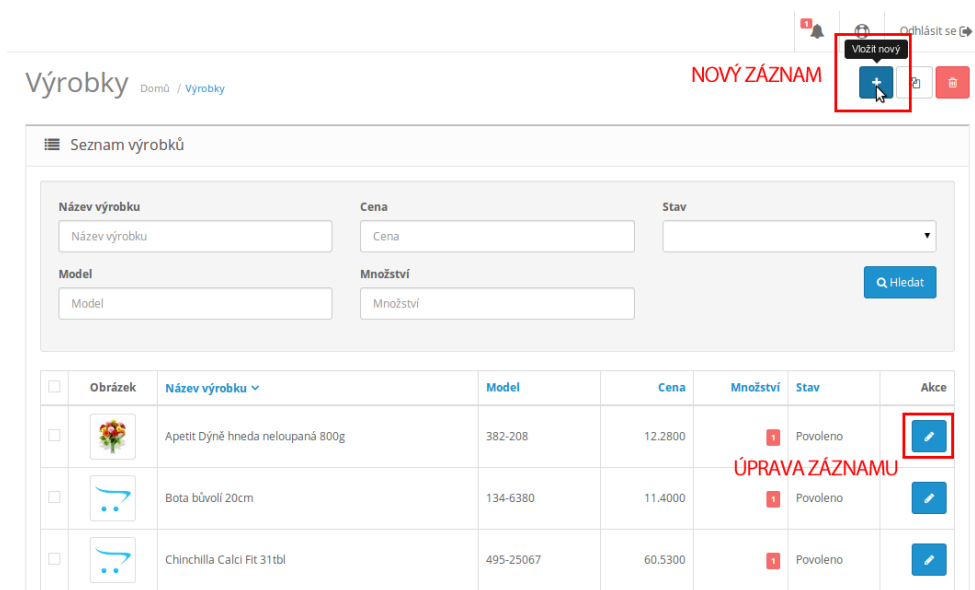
1 Odhlásit se

Výrobky Domů / Výrobky

NOVÝ ZÁZNAM

Vložit nový

Seznam výrobků

Název výrobku

Název výrobku

Cena

Cena

Stav

Model

Model

Množství

Množství

Hledat

| | Obrázek | Název výrobku | Model | Cena | Množství | Stav | Akce |
|---|---|---|---|---|---|---|---|
| | | Apetit Dýně hneda neloupaná 800g | 382-208 | 12.2800 | 1 | Povoleno | |
| | | Bota bůvolí 20cm | 134-6380 | 11.4000 | 1 | Povoleno | |
| | | Chinchilla Calci Fit 31tbl | 495-25067 | 60.5300 | 1 | Povoleno | |

ÚPRAVA ZÁZNAMU